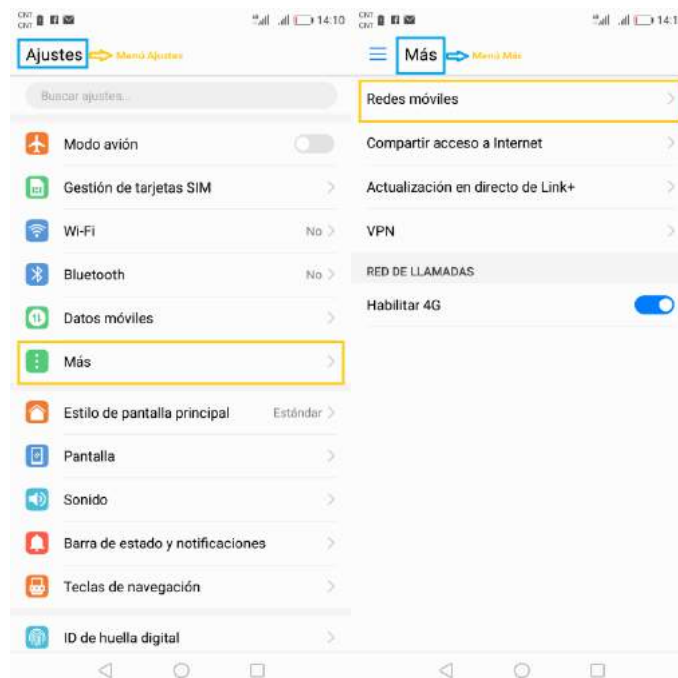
CNT CNT 14:10

Ajustes Menú Ajustes

Buscar ajustes...

Modo avión

Gestión de tarjetas SIM

Wi-Fi No

Bluetooth No

Datos móviles

Más

Estilo de pantalla principal Estándar

Pantalla

Sonido

Barra de estado y notificaciones

Teclas de navegación

ID de huella digital

CNT CNT 14:1

Más Menú Más

Redes móviles

Compartir acceso a Internet

Actualización en directo de Link+

VPN

RED DE LLAMADAS

Habilitar 4G